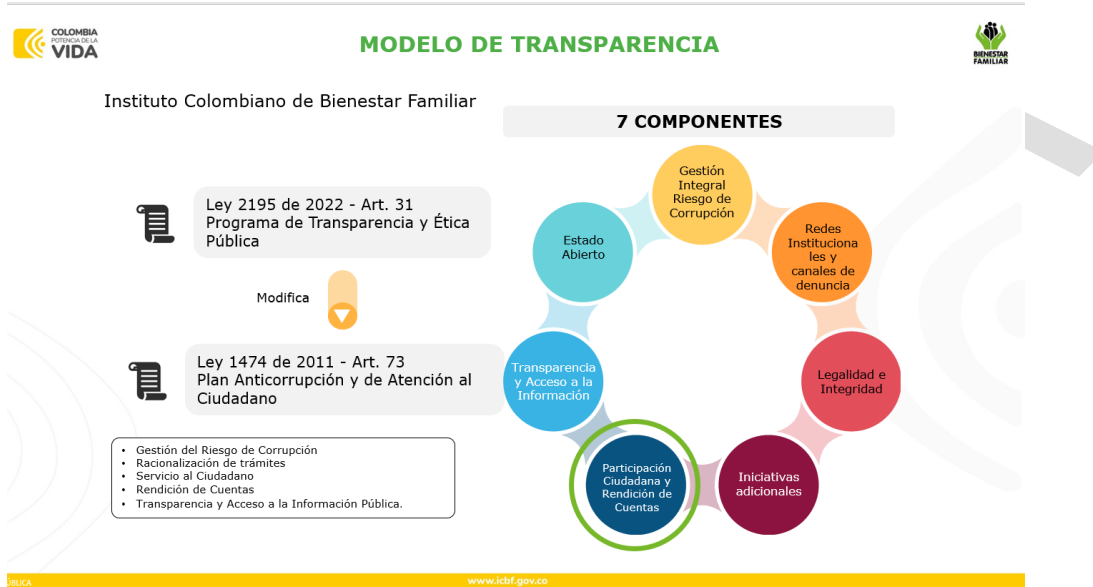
COLOMBIA POTENCIA DE LA VIDA

MODELO DE TRANSPARENCIA

BIENESTAR FAMILIAR

Instituto Colombiano de Bienestar Familiar

Ley 2195 de 2022 - Art. 31
Programa de Transparencia y Ética Pública

Modifica

Ley 1474 de 2011 - Art. 73
Plan Anticorrupción y de Atención al Ciudadano

- Gestión del Riesgo de Corrupción
- Racionalización de trámites
- Servicio al Ciudadano
- Rendición de Cuentas
- Transparencia y Acceso a la Información Pública.

7 COMPONENTES

Gestión Integral Riesgo de Corrupción

Redes Institucionales y canales de denuncia

Legalidad e Integridad

Iniciativas adicionales

Participación Ciudadana y Rendición de Cuentas

Transparencia y Acceso a la Información

Estado Abierto

BLICA

www.icbf.gov.co